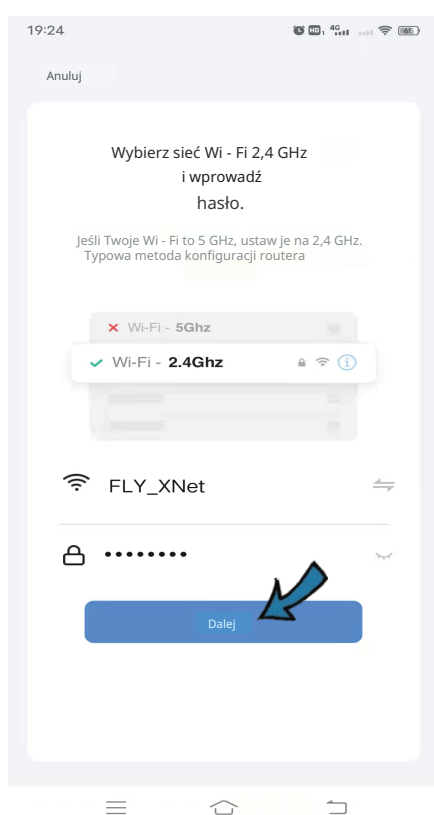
19:24

Anuluj

Wybierz sieć Wi - Fi 2,4 GHz i wprowadź hasło.

Jeśli Twoje Wi - Fi to 5 GHz, ustaw je na 2,4 GHz. Typowa metoda konfiguracji routera

Wi-Fi - 5Ghz

Wi-Fi - 2.4Ghz

FLY_XNet

••••••••

Dalej